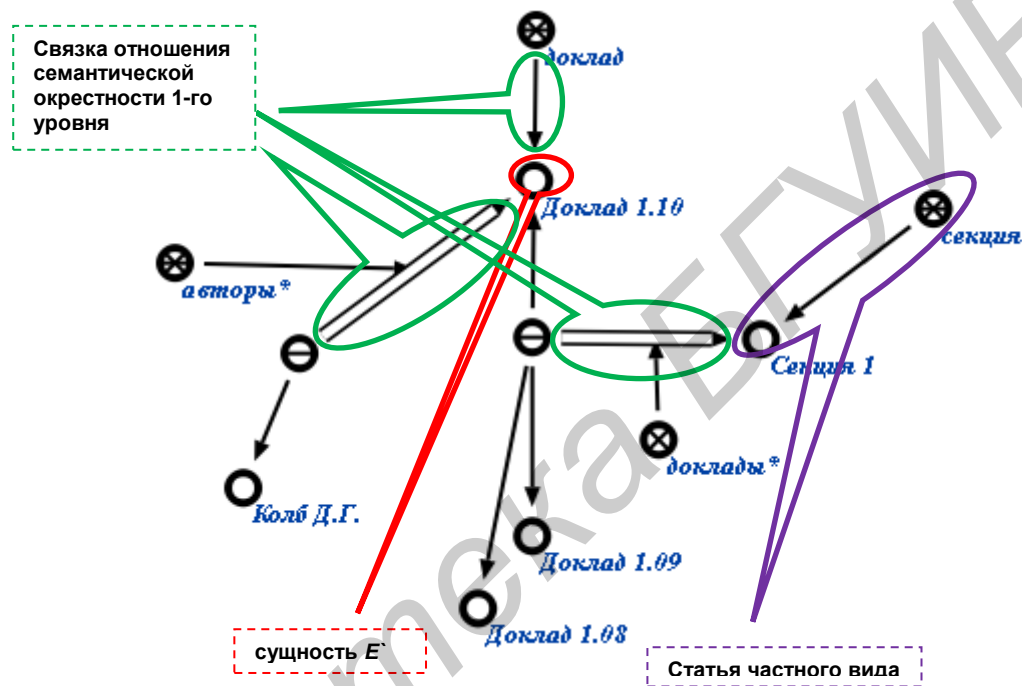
Связка отношения семантической окрестности 1-го уровня

доклад

Доклад 1.10

секция

авторы*

Секция 1

доклады*

Колб Д.Г.

Доклад 1.09

Доклад 1.08

сущность *E*`

Статья частного вида

БГУИР

Библиотека